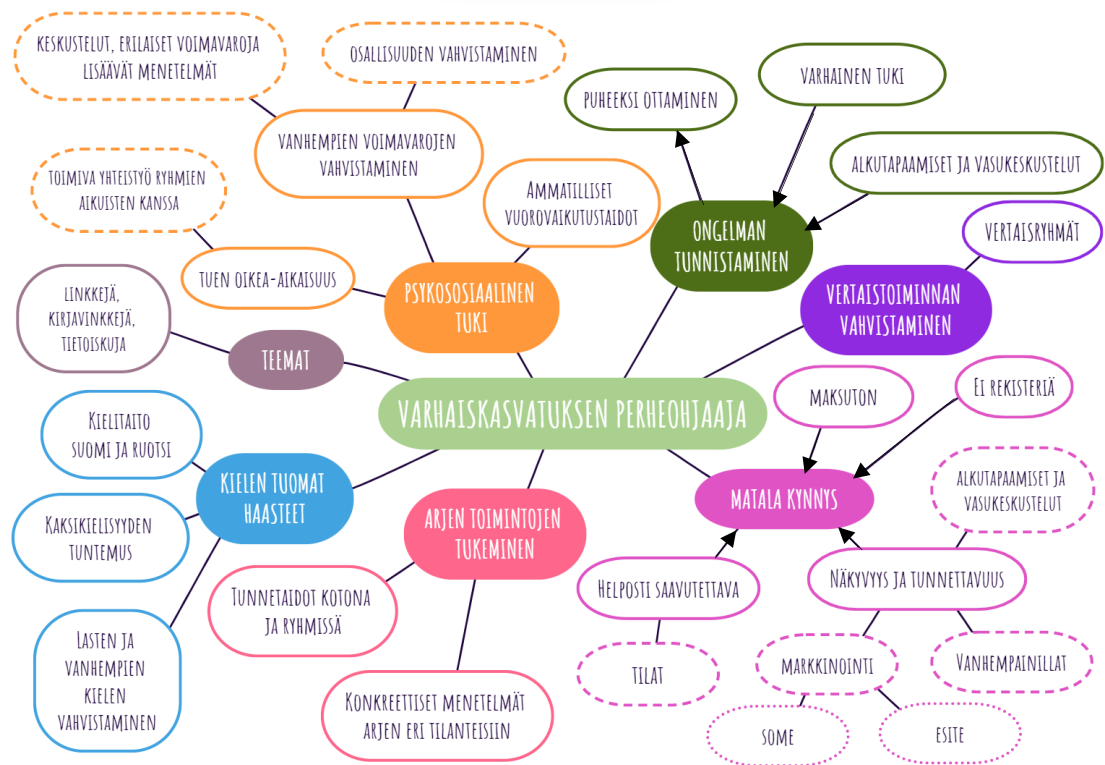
VARHAISKASVATUKSEN PERHEOHJAAJA

PSYKOSOSIAALINEN TUKI

VANHEMPIEN VOIMAVAROJEN VAHVISTAMINEN

KESKUSTELUT, ERILAISET VOIMAVAROJA LISÄÄVÄT MENETELMÄT

OSALLISUUDEN VAHVISTAMINEN

AMMATILLISET VUOROVAIKUTUSTAIDOT

TUEN OIKEA-AIKAISUUS

TOIMIVA YHTEISTYÖ RYHMIEN AIKUISTEN KANSSA

ONGELMAN TUNNISTAMINEN

PUHEEKSI OTTAMINEN

VARHAINEN TUKI

ALKUTAPAAMISET JA VASUKESKUSTELUT

VERTAISTOIMINNAN VAHVISTAMINEN

VERTAISRYHMÄT

TEEMAT

LINKKEJÄ, KIRJAVINKKEJÄ, TIETOISKUJA

KIELEN TUOMAT HAASTEET

KIELITAITO SUOMI JA RUOTSI

KAKSIKIELISYYDEN TUNTEMUS

LASTEN JA VANHEMPIEN KIELEN VAHVISTAMINEN

ARJEN TOIMINTOJEN TUKEMINEN

TUNNETAIDOT KOTONA JA RYHMISSÄ

KONKREETTISET MENETELMÄT ARJEN ERI TILANTEISIIN

MATALA KYNNYS

MAKSUTON

EI REKISTERIÄ

HELPOSTI SAAVUTETTAVA

TILAT

NÄKYVYYS JA TUNNETTAVUUS

ALKUTAPAAMISET JA VASUKESKUSTELUT

MARKKINOINTI

VANHEMPAINILLAT

SOME

ESITE